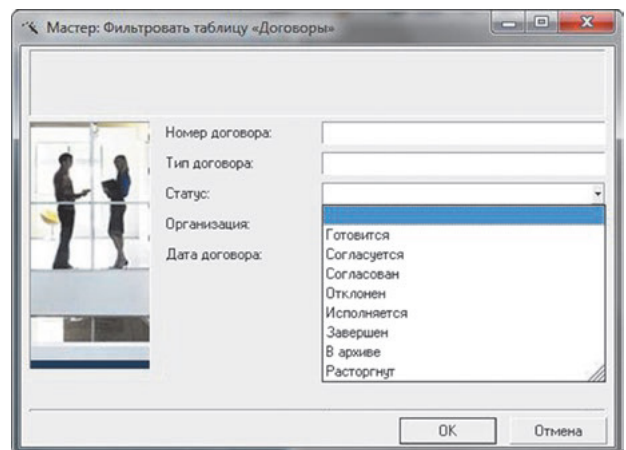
Мастер: Фильтровать таблицу «Договоры»

Номер договора:
Тип договора:
Статус:
Организация:
Дата договора:

Готовится
Согласуется
Согласован
Отклонен
Исполняется
Завершен
В архиве
Расторгнут

OK
Отмена